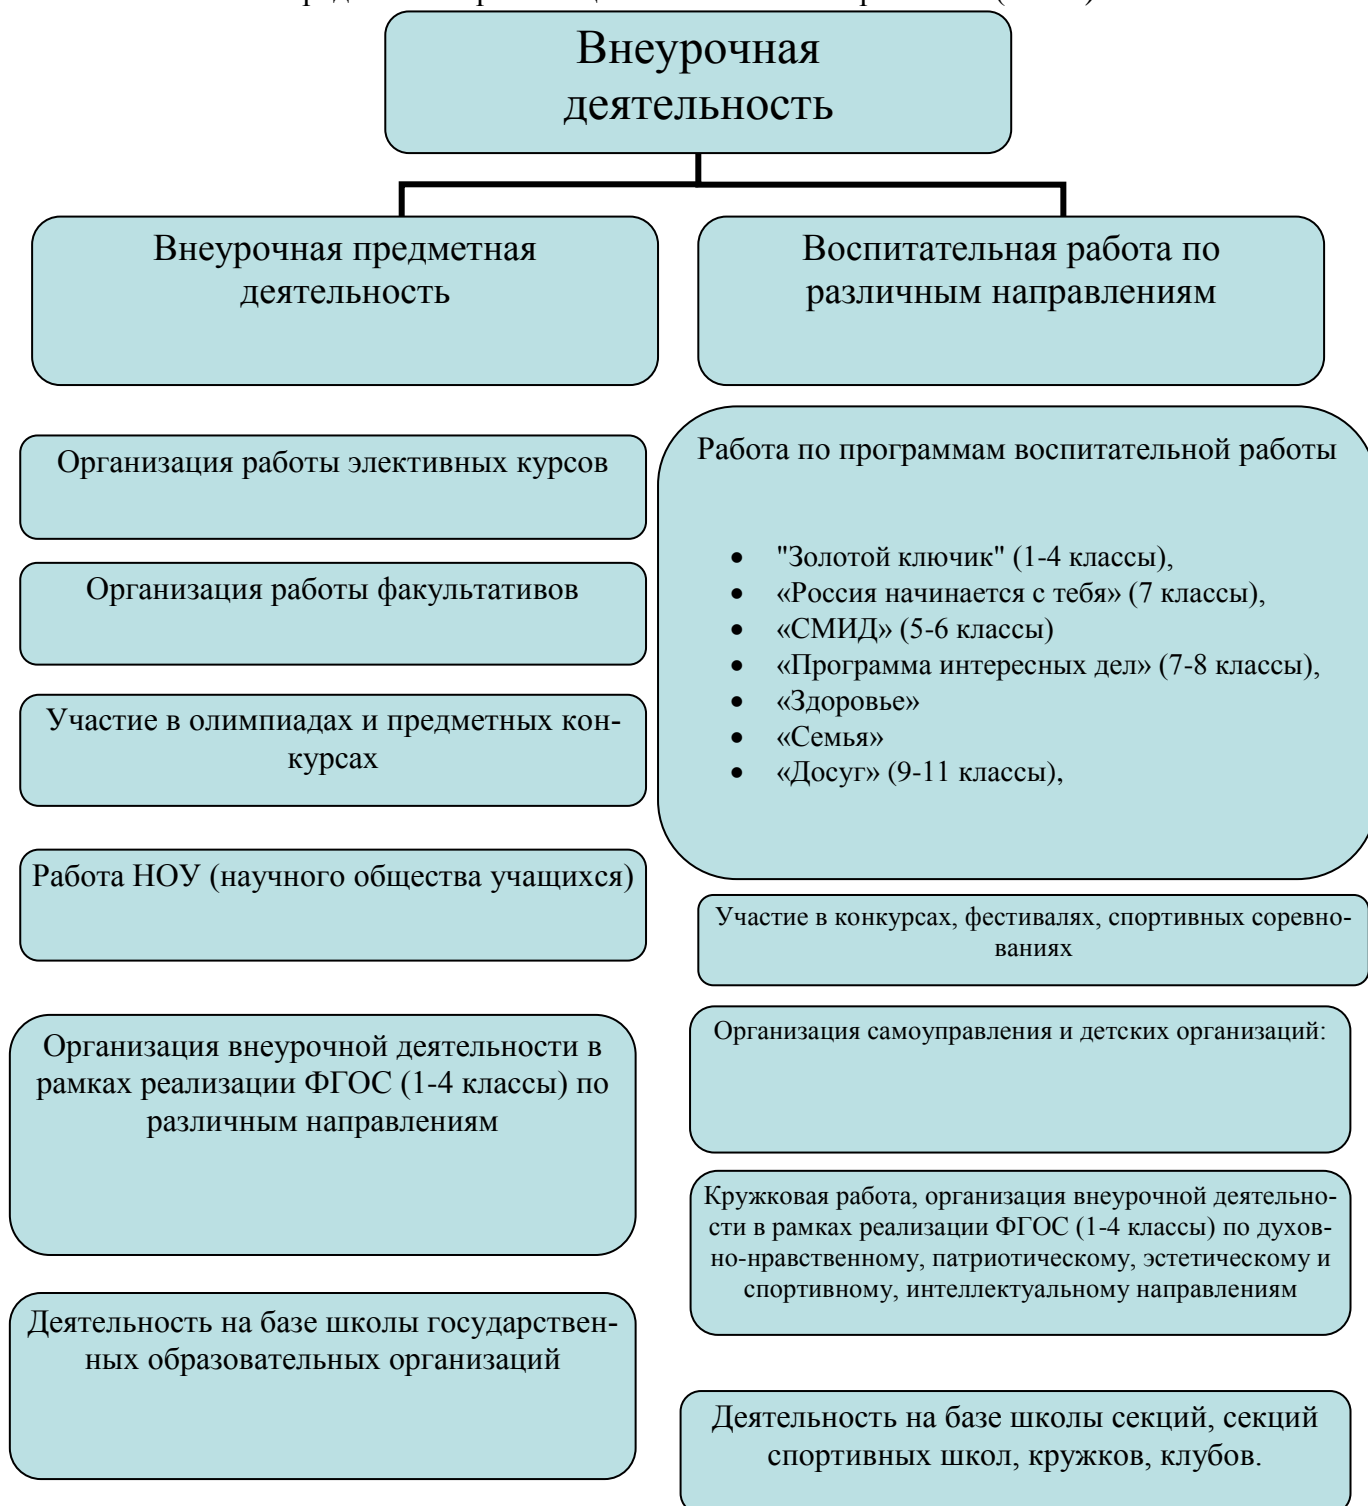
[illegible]

Внеурочная деятельность

Внеурочная предметная деятельность

Воспитательная работа по различным направлениям

Организация работы элективных курсов

Организация работы факультативов

Участие в олимпиадах и предметных конкурсах

Работа НОУ (научного общества учащихся)

Организация внеурочной деятельности в рамках реализации ФГОС (1-4 классы) по различным направлениям

Деятельность на базе школы государственных образовательных организаций

Работа по программам воспитательной работы

- "Золотой ключик" (1-4 классы),
- «Россия начинается с тебя» (7 классы),
- «СМИД» (5-6 классы)
- «Программа интересных дел» (7-8 классы),
- «Здоровье»
- «Семья»
- «Досуг» (9-11 классы),

Участие в конкурсах, фестивалях, спортивных соревнованиях

Организация самоуправления и детских организаций:

Кружковая работа, организация внеурочной деятельности в рамках реализации ФГОС (1-4 классы) по духовно-нравственному, патриотическому, эстетическому и спортивному, интеллектуальному направлениям

Деятельность на базе школы секций, секций спортивных школ, кружков, клубов.